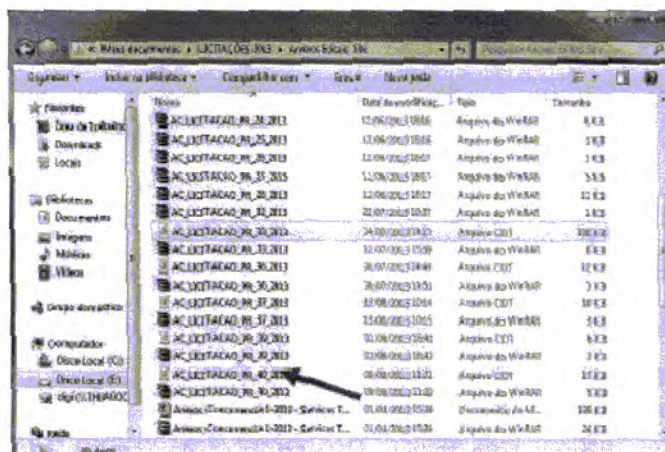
« Meus documentos ▸ LICITAÇÕES 2013 ▸ Avisos Edital SIN

Pesquisar Avisos Edital SIN

Organizar ▾ Incluir na biblioteca ▾ Compartilhar com ▾ Gravar Nova pasta

Favoritos
Área de Trabalho
Downloads
Locais

Bibliotecas
Documentos
Imagens
Músicas
Vídeos

Grupo doméstico

Computador
Disco Local (C:)
Disco Local (D:)
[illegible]

Rede

| Nome | Data de modificação | Tipo | Tamanho |
|---|---|---|---|
| AC_LICITACAO_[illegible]_2013 | 12/06/2013 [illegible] | Arquivo do WinRAR | 8 KB |
| AC_LICITACAO_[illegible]_2013 | 12/06/2013 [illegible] | Arquivo do WinRAR | 3 KB |
| AC_LICITACAO_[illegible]_2013 | 12/06/2013 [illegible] | Arquivo do WinRAR | 3 KB |
| AC_LICITACAO_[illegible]_2013 | 12/06/2013 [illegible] | Arquivo do WinRAR | 3 KB |
| AC_LICITACAO_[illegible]_2013 | 12/06/2013 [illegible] | Arquivo do WinRAR | 12 KB |
| AC_LICITACAO_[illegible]_2013 | 22/07/2013 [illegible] | Arquivo do WinRAR | 12 KB |
| AC_LICITACAO_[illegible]_2013 | 24/07/2013 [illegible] | Arquivo CDT | 100 KB |
| AC_LICITACAO_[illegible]_2013 | 22/07/2013 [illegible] | Arquivo do WinRAR | 6 KB |
| AC_LICITACAO_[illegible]_2013 | 30/07/2013 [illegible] | Arquivo CDT | 12 KB |
| AC_LICITACAO_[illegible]_2013 | 30/07/2013 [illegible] | Arquivo do WinRAR | 3 KB |
| AC_LICITACAO_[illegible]_2013 | 02/08/2013 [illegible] | Arquivo CDT | 10 KB |
| AC_LICITACAO_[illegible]_2013 | 02/08/2013 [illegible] | Arquivo do WinRAR | 3 KB |
| AC_LICITACAO_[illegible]_2013 | 02/08/2013 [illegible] | Arquivo CDT | 6 KB |
| AC_LICITACAO_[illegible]_2013 | 02/08/2013 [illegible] | Arquivo do WinRAR | 3 KB |
| AC_LICITACAO_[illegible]_2013 | 09/08/2013 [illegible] | Arquivo CDT | 12 KB |
| AC_LICITACAO_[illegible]_2013 | 09/08/2013 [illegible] | Arquivo do WinRAR | 3 KB |
| Aviso Concorrência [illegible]-2013 - Serviços T... | 01/08/2013 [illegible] | Documento do M... | 100 KB |
| Aviso Concorrência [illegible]-2013 - Serviços T... | 01/08/2013 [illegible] | Arquivo do WinRAR | 24 KB |